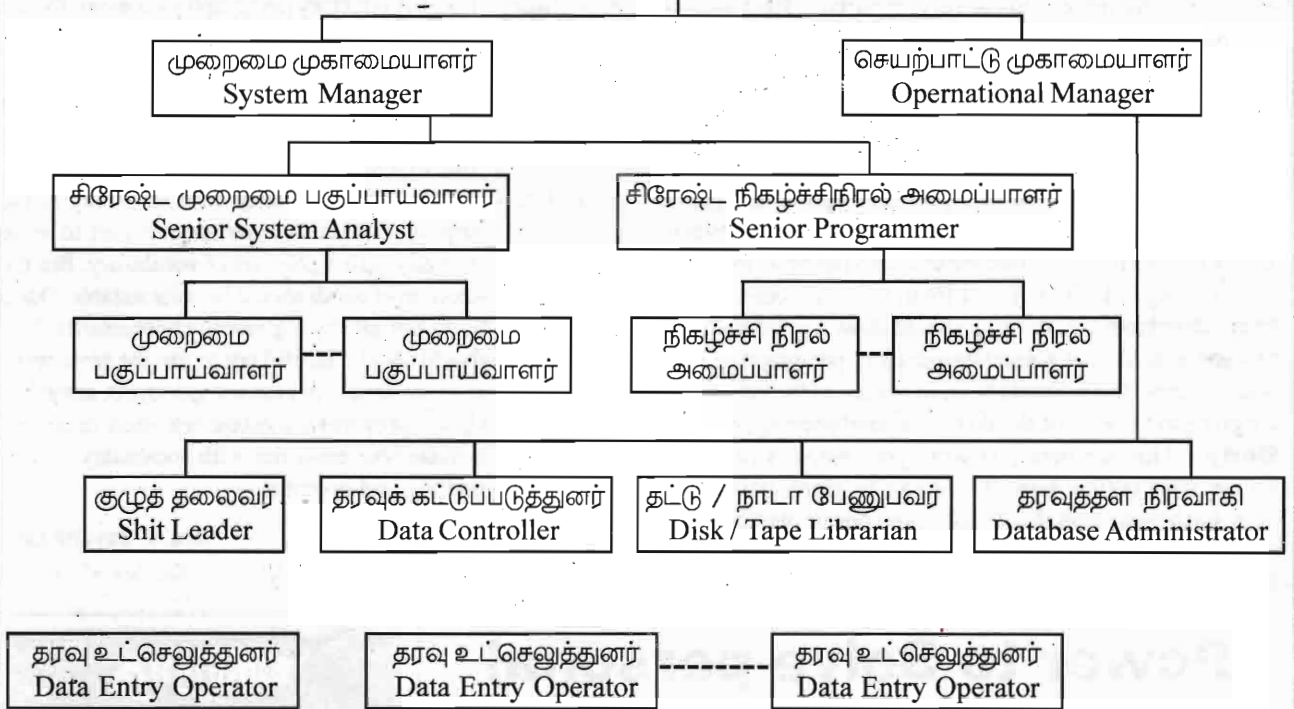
முறைமை முகாமையாளர்
System Manager

செயற்பாட்டு முகாமையாளர்
Opernational Manager

சிரேஷ்ட முறைமை பகுப்பாய்வாளர்
Senior System Analyst

சிரேஷ்ட நிகழ்ச்சிநிரல் அமைப்பாளர்
Senior Programmer

முறைமை பகுப்பாய்வாளர்

முறைமை பகுப்பாய்வாளர்

நிகழ்ச்சி நிரல் அமைப்பாளர்

நிகழ்ச்சி நிரல் அமைப்பாளர்

குழுத் தலைவர்
Shit Leader

தரவுக் கட்டுப்படுத்துனர்
Data Controller

தட்டு / நாடா பேணுபவர்
Disk / Tape Librarian

தரவுத்தள நிர்வாகி
Database Administrator

தரவு உட்செலுத்துனர்
Data Entry Operator

தரவு உட்செலுத்துனர்
Data Entry Operator

தரவு உட்செலுத்துனர்
Data Entry Operator